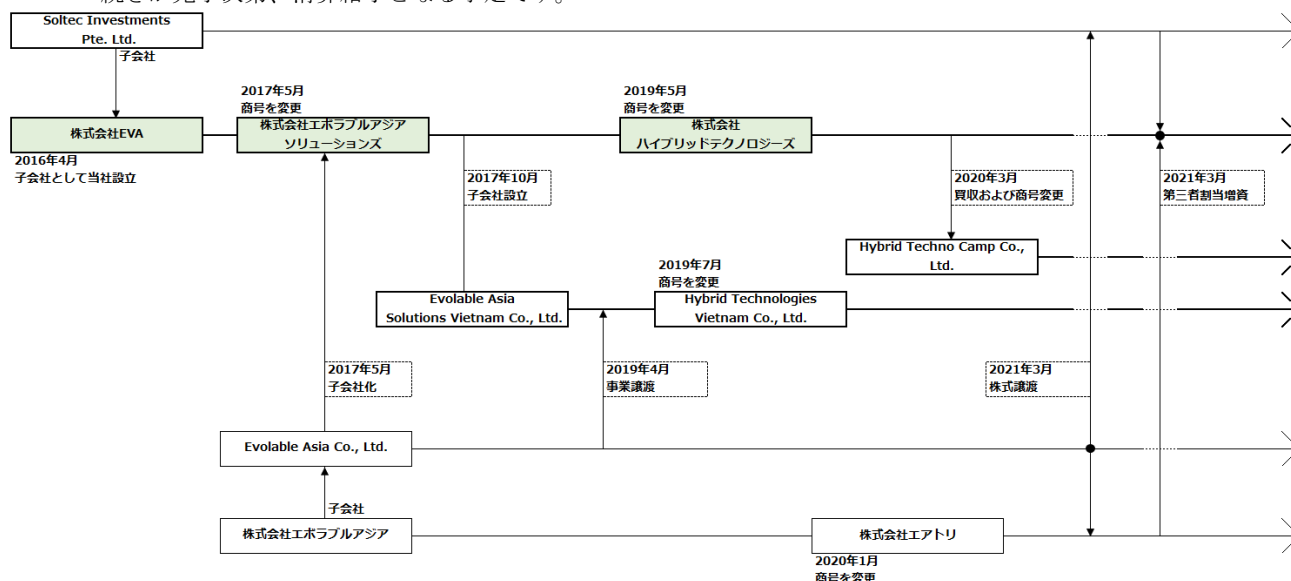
Soltec Investments Pte. Ltd.

子会社

株式会社EVA

2016年4月
子会社として当社設立

2017年5月
商号を変更

株式会社エボラブルアジア
ソリューションズ

2017年10月
子会社設立

2019年5月
商号を変更

株式会社
ハイブリッドテクノロジーズ

2020年3月
買収および商号変更

2021年3月
第三者割当増資

Hybrid Techno Camp Co., Ltd.

2019年7月
商号を変更

Evolable Asia
Solutions Vietnam Co., Ltd.

Hybrid Technologies
Vietnam Co., Ltd.

2017年5月
子会社化

2019年4月
事業譲渡

2021年3月
株式譲渡

Evolable Asia Co., Ltd.

子会社

株式会社エボラブルアジア

株式会社エアトリ

2020年1月
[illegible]